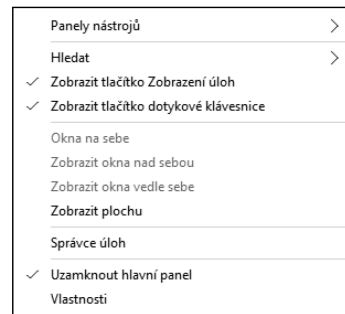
Panely nástrojů >

Hledat >
✓ Zobrazit tlačítko Zobrazení úloh
✓ Zobrazit tlačítko dotykové klávesnice

Okna na sebe
Zobrazit okna nad sebou
Zobrazit okna vedle sebe
Zobrazit plochu

Správce úloh

✓ Uzamknout hlavní panel
Vlastnosti